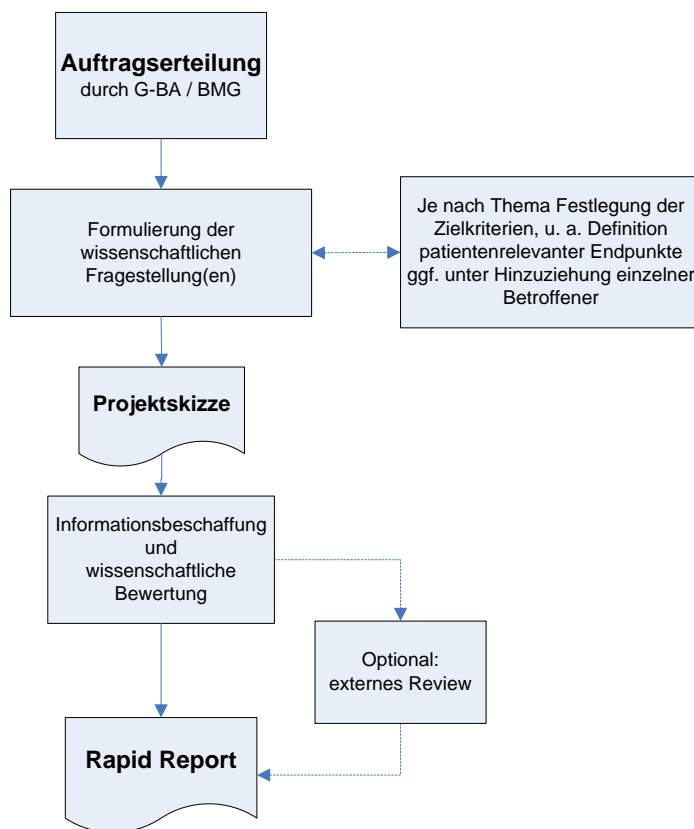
Auftragserteilung
durch G-BA / BMG

Formulierung der wissenschaftlichen Fragestellung(en)

Je nach Thema Festlegung der Zielkriterien, u. a. Definition patientenrelevanter Endpunkte ggf. unter Hinzuziehung einzelner Betroffener

Projektskizze

Informationsbeschaffung und wissenschaftliche Bewertung

Optional: externes Review

Rapid Report